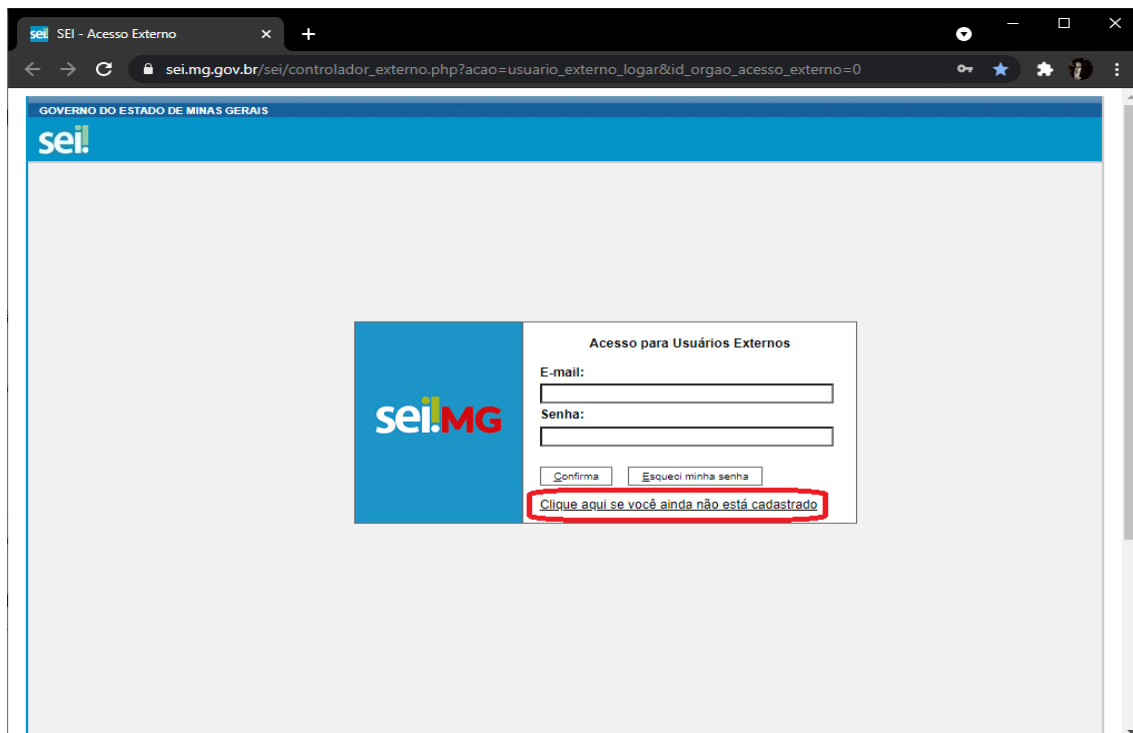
sei SEI - Acesso Externo ×

sei.mg.gov.br/sei/controlador_externo.php?acao=usuario_externo_logar&id_orgao_acesso_externo=0

GOVERNO DO ESTADO DE MINAS GERAIS

sei!

sei!MG

Acesso para Usuários Externos

E-mail:

Senha:

Confirma

Esqueci minha senha

Clique aqui se você ainda não está cadastrado